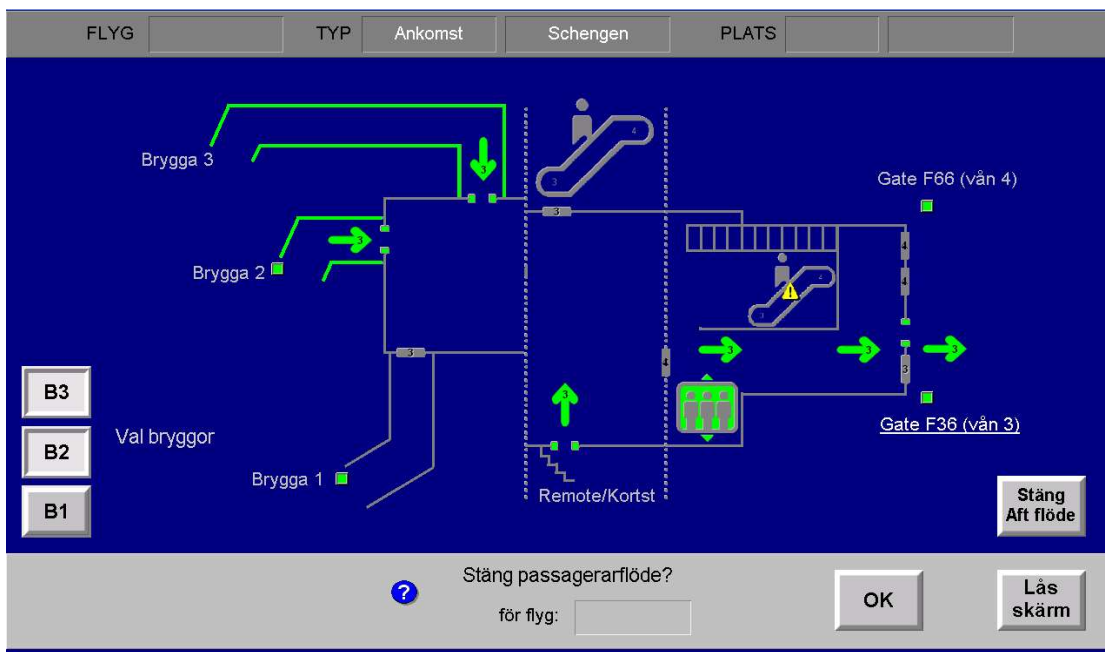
FLYG TYP Ankomst Schengen PLATS

Brygga 3

Brygga 2

Brygga 1

3

3

3

3

4

3

3

4

4

4

3

3

3

3

3

4

Gate F66 (vån 4)

Gate F36 (vån 3)

Remote/Kortst

B3

B2

B1

Val bryggor

Stäng Aft flöde

?

Stäng passagerarflöde?

för flyg:

OK

Lås skärm